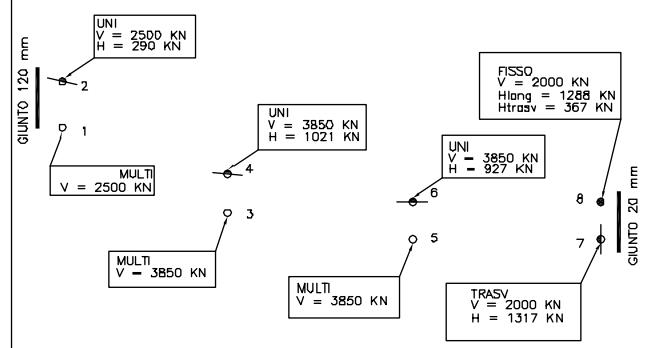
GIUNTO 120 mm

UNI
V = 2500 KN
H = 290 KN

2

1

MULTI
V = 2500 KN

UNI
V = 3850 KN
H = 1021 KN

4

3

MULTI
V = 3850 KN

UNI
V = 3850 KN
H = 927 KN

6

5

MULTI
V = 3850 KN

FISSO
V = 2000 KN
Hlong = 1288 KN
Htrasv = 367 KN

8

7

GIUNTO 20 mm

TRASV
V = 2000 KN
H = 1317 KN